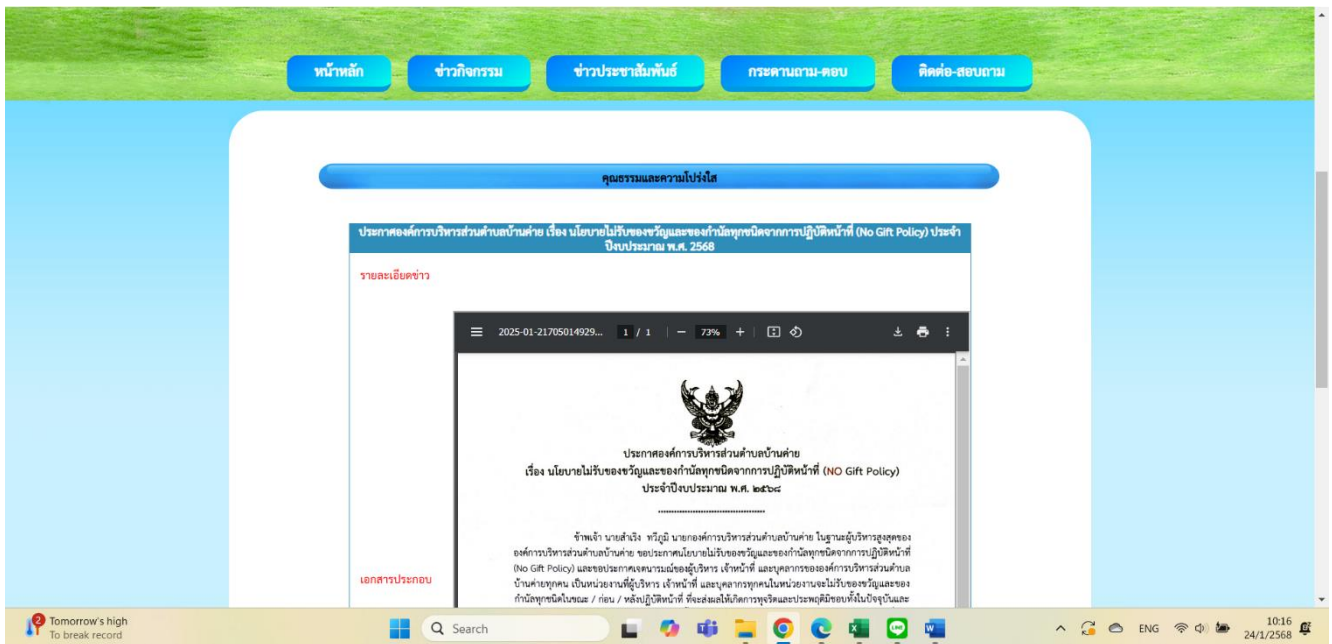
หน้าหลัก ข่าวกิจกรรม ข่าวประชาสัมพันธ์ กระดานถาม-ตอบ ติดต่อ-สอบถาม

คุณธรรมและความโปร่งใส

ประกาศองค์การบริหารส่วนตำบลบ้านค่าย เรื่อง นโยบายไม่รับของขวัญและของกำนัลทุกชนิดจากการปฏิบัติหน้าที่ (No Gift Policy) ประจำปีงบประมาณ พ.ศ. 2568

รายละเอียดข่าว

2025-01-21705014929... 1 / 1 | — 73% +

ประกาศองค์การบริหารส่วนตำบลบ้านค่าย
เรื่อง นโยบายไม่รับของขวัญและของกำนัลทุกชนิดจากการปฏิบัติหน้าที่ (NO Gift Policy)
ประจำปีงบประมาณ พ.ศ. ๒๕๖๘

ข้าพเจ้า นายสำเริง ทวีภูมิ นายกองค์การบริหารส่วนตำบลบ้านค่าย ในฐานะผู้บริหารสูงสุดขององค์การบริหารส่วนตำบลบ้านค่าย ขอประกาศนโยบายไม่รับของขวัญและของกำนัลทุกชนิดจากการปฏิบัติหน้าที่ (No Gift Policy) และขอประกาศเจตนารมณ์ของผู้บริหาร เจ้าหน้าที่ และบุคลากรขององค์การบริหารส่วนตำบลบ้านค่ายทุกคน เป็นหน่วยงานที่ผู้บริหาร เจ้าหน้าที่ และบุคลากรทุกคนในหน่วยงานจะไม่รับของขวัญและของกำนัลทุกชนิดในขณะ / ก่อน / หลังปฏิบัติหน้าที่ ที่จะส่งผลให้เกิดการทุจริตและประพฤติมิชอบทั้งในปัจจุบันและ

เอกสารประกอบ

Tomorrow's high
To break record

Search

ENG 10:16 24/1/2568